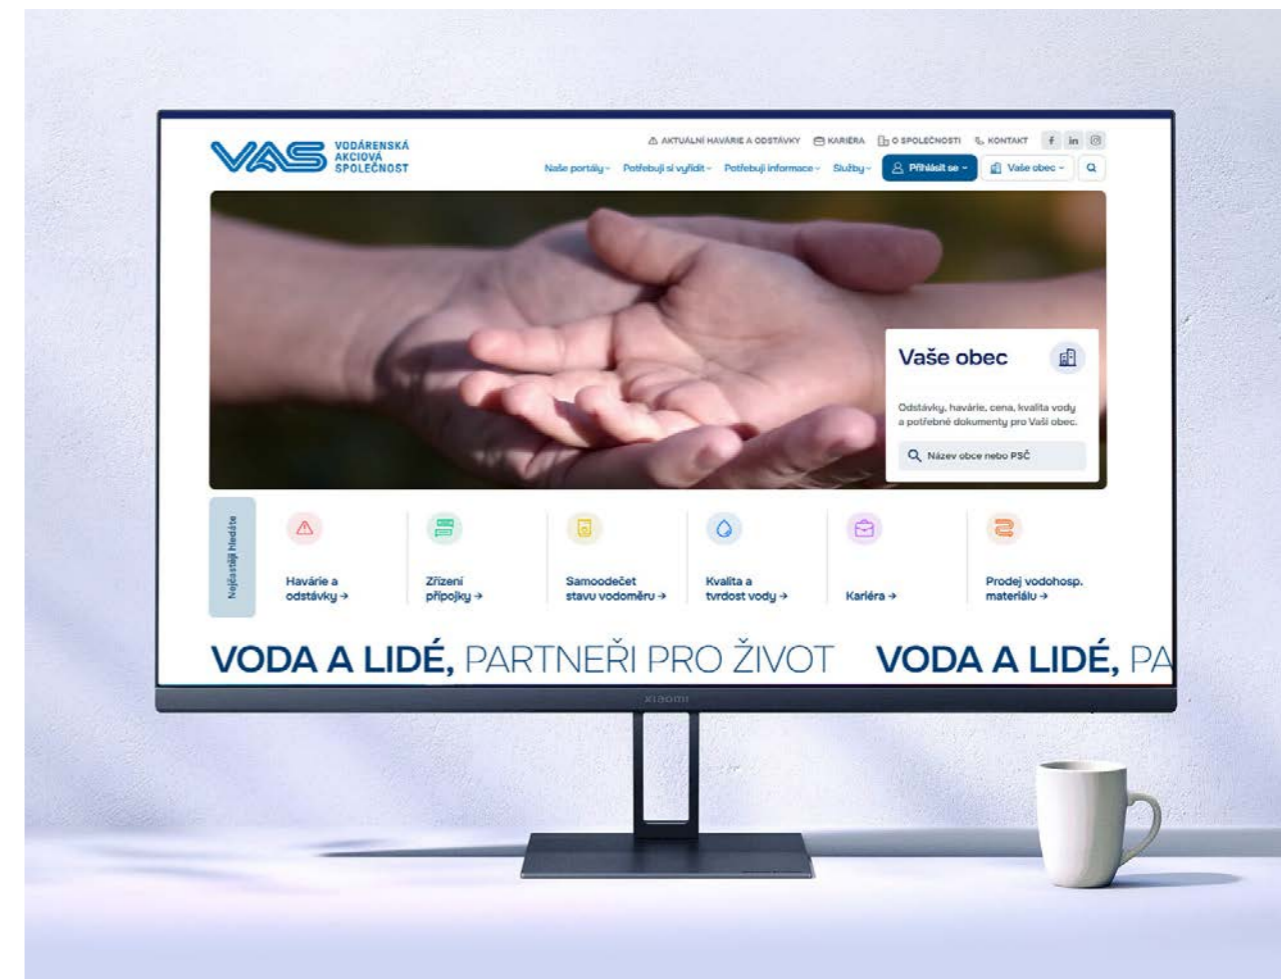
VAS VODÁRENSKÁ AKCIOVÁ SPOLEČNOST

AKTUÁLNÍ HAVÁRIE A ODSTÁVKY KARIÉRA O SPOLEČNOSTI KONTAKT f in

Naše portály Potřebuji si vyřídit Potřebuji informace Služby Přihlásit se Vaše obec

Vaše obec

Odstávky, havárie, cena, kvalita vody a potřebné dokumenty pro Vaši obec.

Název obce nebo PSČ

Nejčastěji hledáte

Havárie a odstávky →

Zřízení přípojky →

Samoodečet stavu vodoměru →

Kvalita a tvrdost vody →

Kariéra →

Prodej vodohosp. materiálu →

VODA A LIDÉ, PARTNEŘI PRO ŽIVOT VODA A LIDÉ, PA

xiaomi